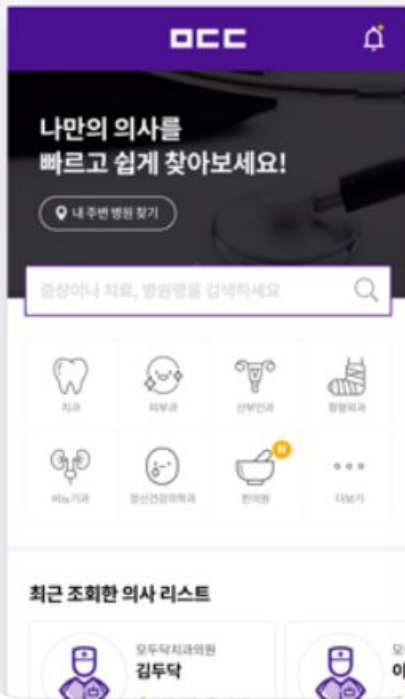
DCC

나만의 의사를
빠르고 쉽게 찾아보세요!

내 주변 병원 찾기

증상이나 치료, 병원명을 검색하세요

치과
피부과
산부인과
정형외과
비뇨기과
정신건강의학과
한의원
N
더보기

최근 조회한 의사 리스트

모두닥치과의원
김두닥

모
이